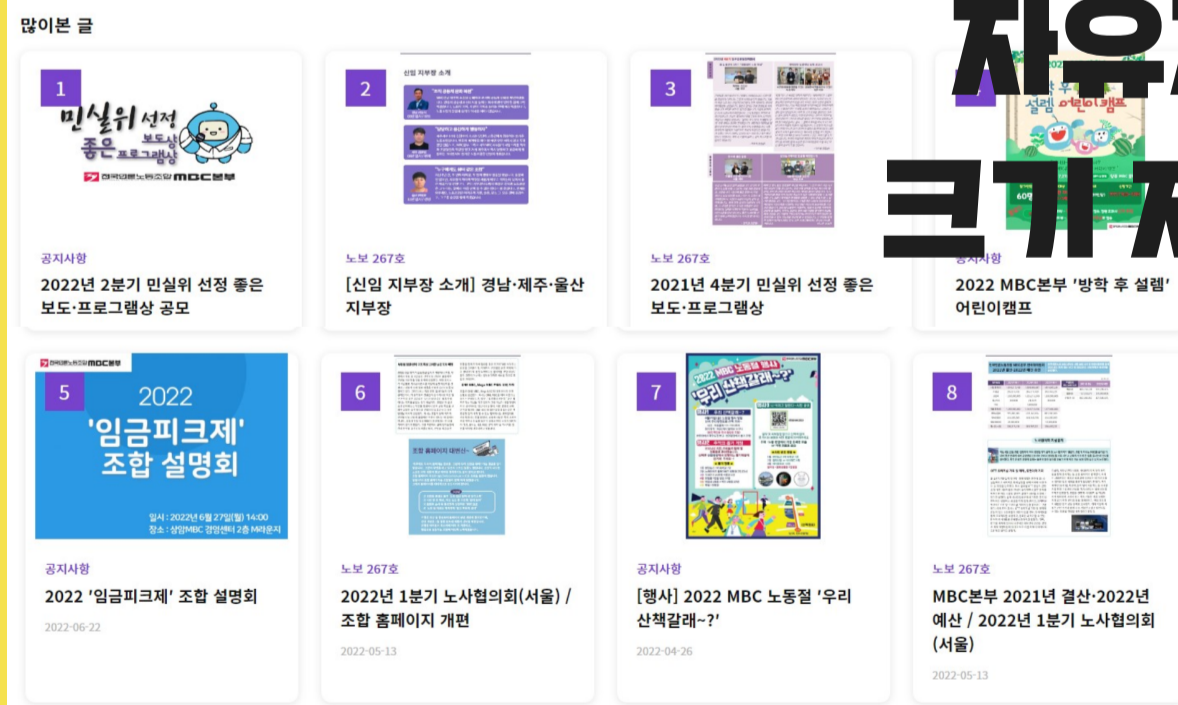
많이본 글

자유

크기

1

민실위 선정 좋은 보도상 프로그램상

전국언론노동조합 MBC본부

공지사항

2022년 2분기 민실위 선정 좋은 보도·프로그램상 공모

2

신임 지부장 소개

노보 267호

[신임 지부장 소개] 경남·제주·울산 지부장

3

노보 267호

2021년 4분기 민실위 선정 좋은 보도·프로그램상

방학 후 설렘 어린이캠프

공지사항

2022 MBC본부 '방학 후 설렘' 어린이캠프

전국언론노동조합 MBC본부

5

2022

'임금피크제'

조합 설명회

일시 : 2022년 6월 27일(월) 14:00

장소 : 상암MBC 경영센터 2층 M라운지

공지사항

2022 '임금피크제' 조합 설명회

2022-06-22

6

조합 홈페이지 재편!

노보 267호

2022년 1분기 노사협의회(서울) / 조합 홈페이지 개편

2022-05-13

7

2022 MBC 노동절 행사

'우리 산책갈래~?'

공지사항

[행사] 2022 MBC 노동절 '우리 산책갈래~?'

2022-04-26

8

노보 267호

MBC본부 2021년 결산·2022년 예산 / 2022년 1분기 노사협의회 (서울)

2022-05-13